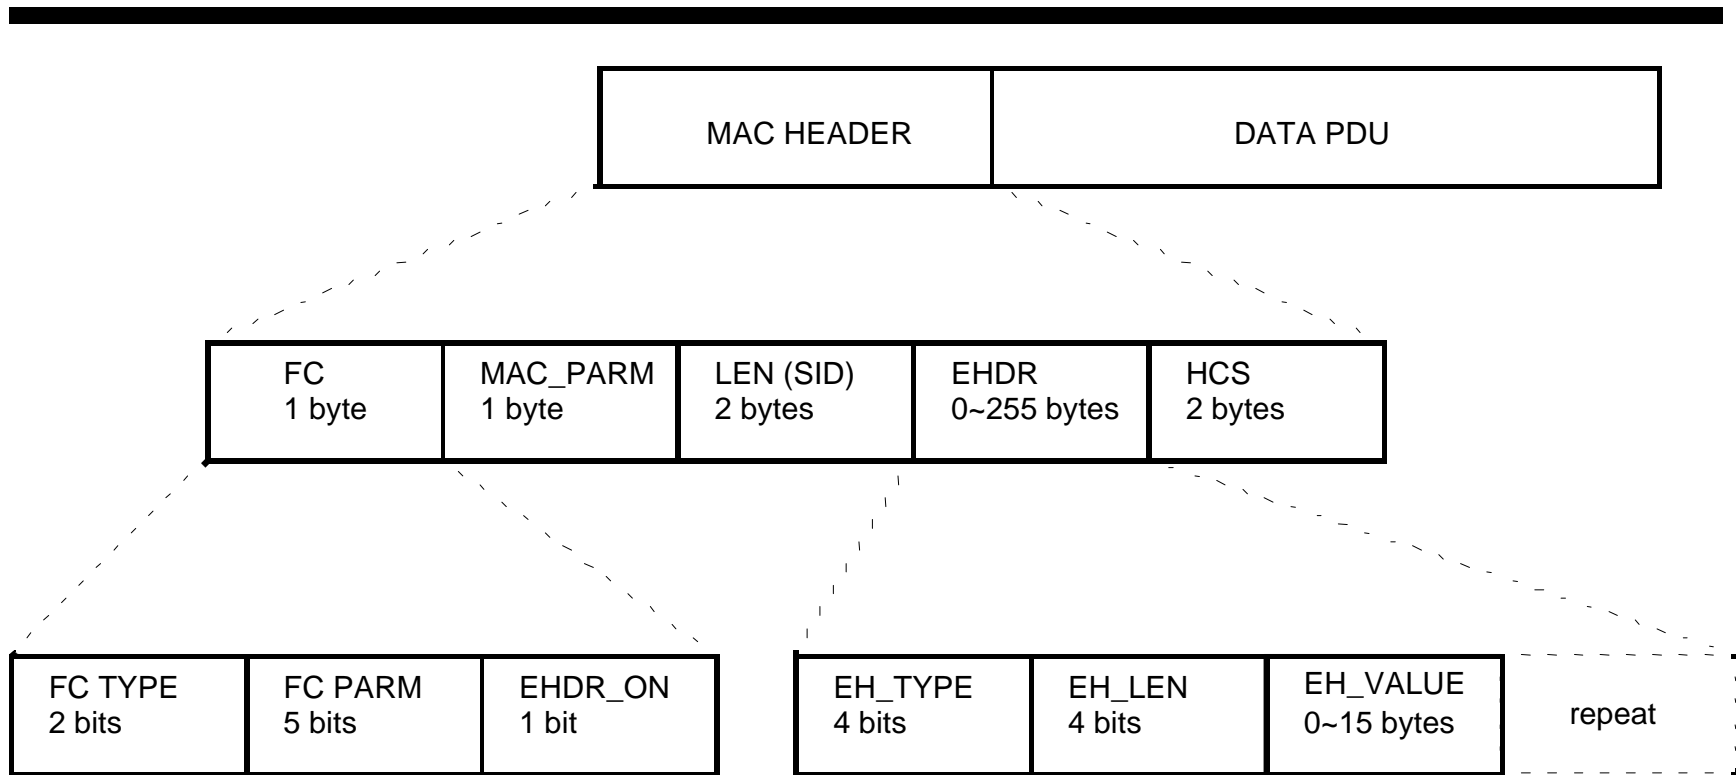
| MAC HEADER | DATA PDU |
|---|---|

| FC 1 byte | MAC_PARM 1 byte | LEN (SID) 2 bytes | EHDR 0~255 bytes | HCS 2 bytes |
|---|---|---|---|---|

| FC TYPE 2 bits | FC PARM 5 bits | EHDR_ON 1 bit |
|---|---|---|

| EH_TYPE 4 bits | EH_LEN 4 bits | EH_VALUE 0~15 bytes | repeat |
|---|---|---|---|